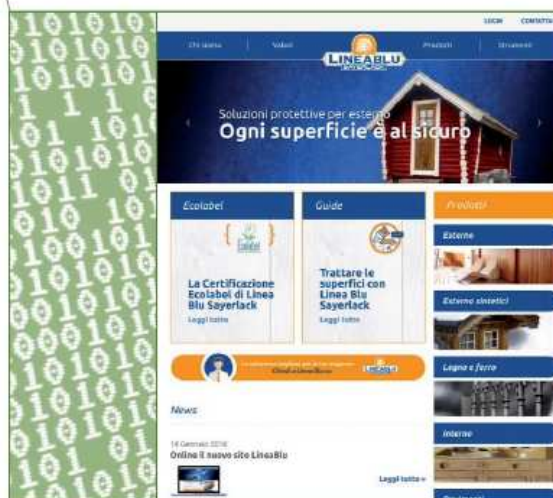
1010101
0101010
1010101
1 1 1
01 101
1010101
1011 01
010 101
1001010
1010101
0101010
1010101
0101010
1010101
0101010

LOGIN CONTATTI

Chi siamo | Valori | LINEABLU | Prodotti | Strumenti

Soluzioni protettive per esterno
Ogni superficie è al sicuro

Ecolabel

La Certificazione Ecolabel di Linea Blu Sayerlack
Leggi tutto

Guide

Trattare le superfici con Linea Blu Sayerlack
Leggi tutto

Prodotti

Esterno

Esterno sintetici

Legno e ferro

Interno

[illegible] LINEABLU

News

14 Gennaio 2016
Online il nuovo sito LineaBlu

Leggi tutto »